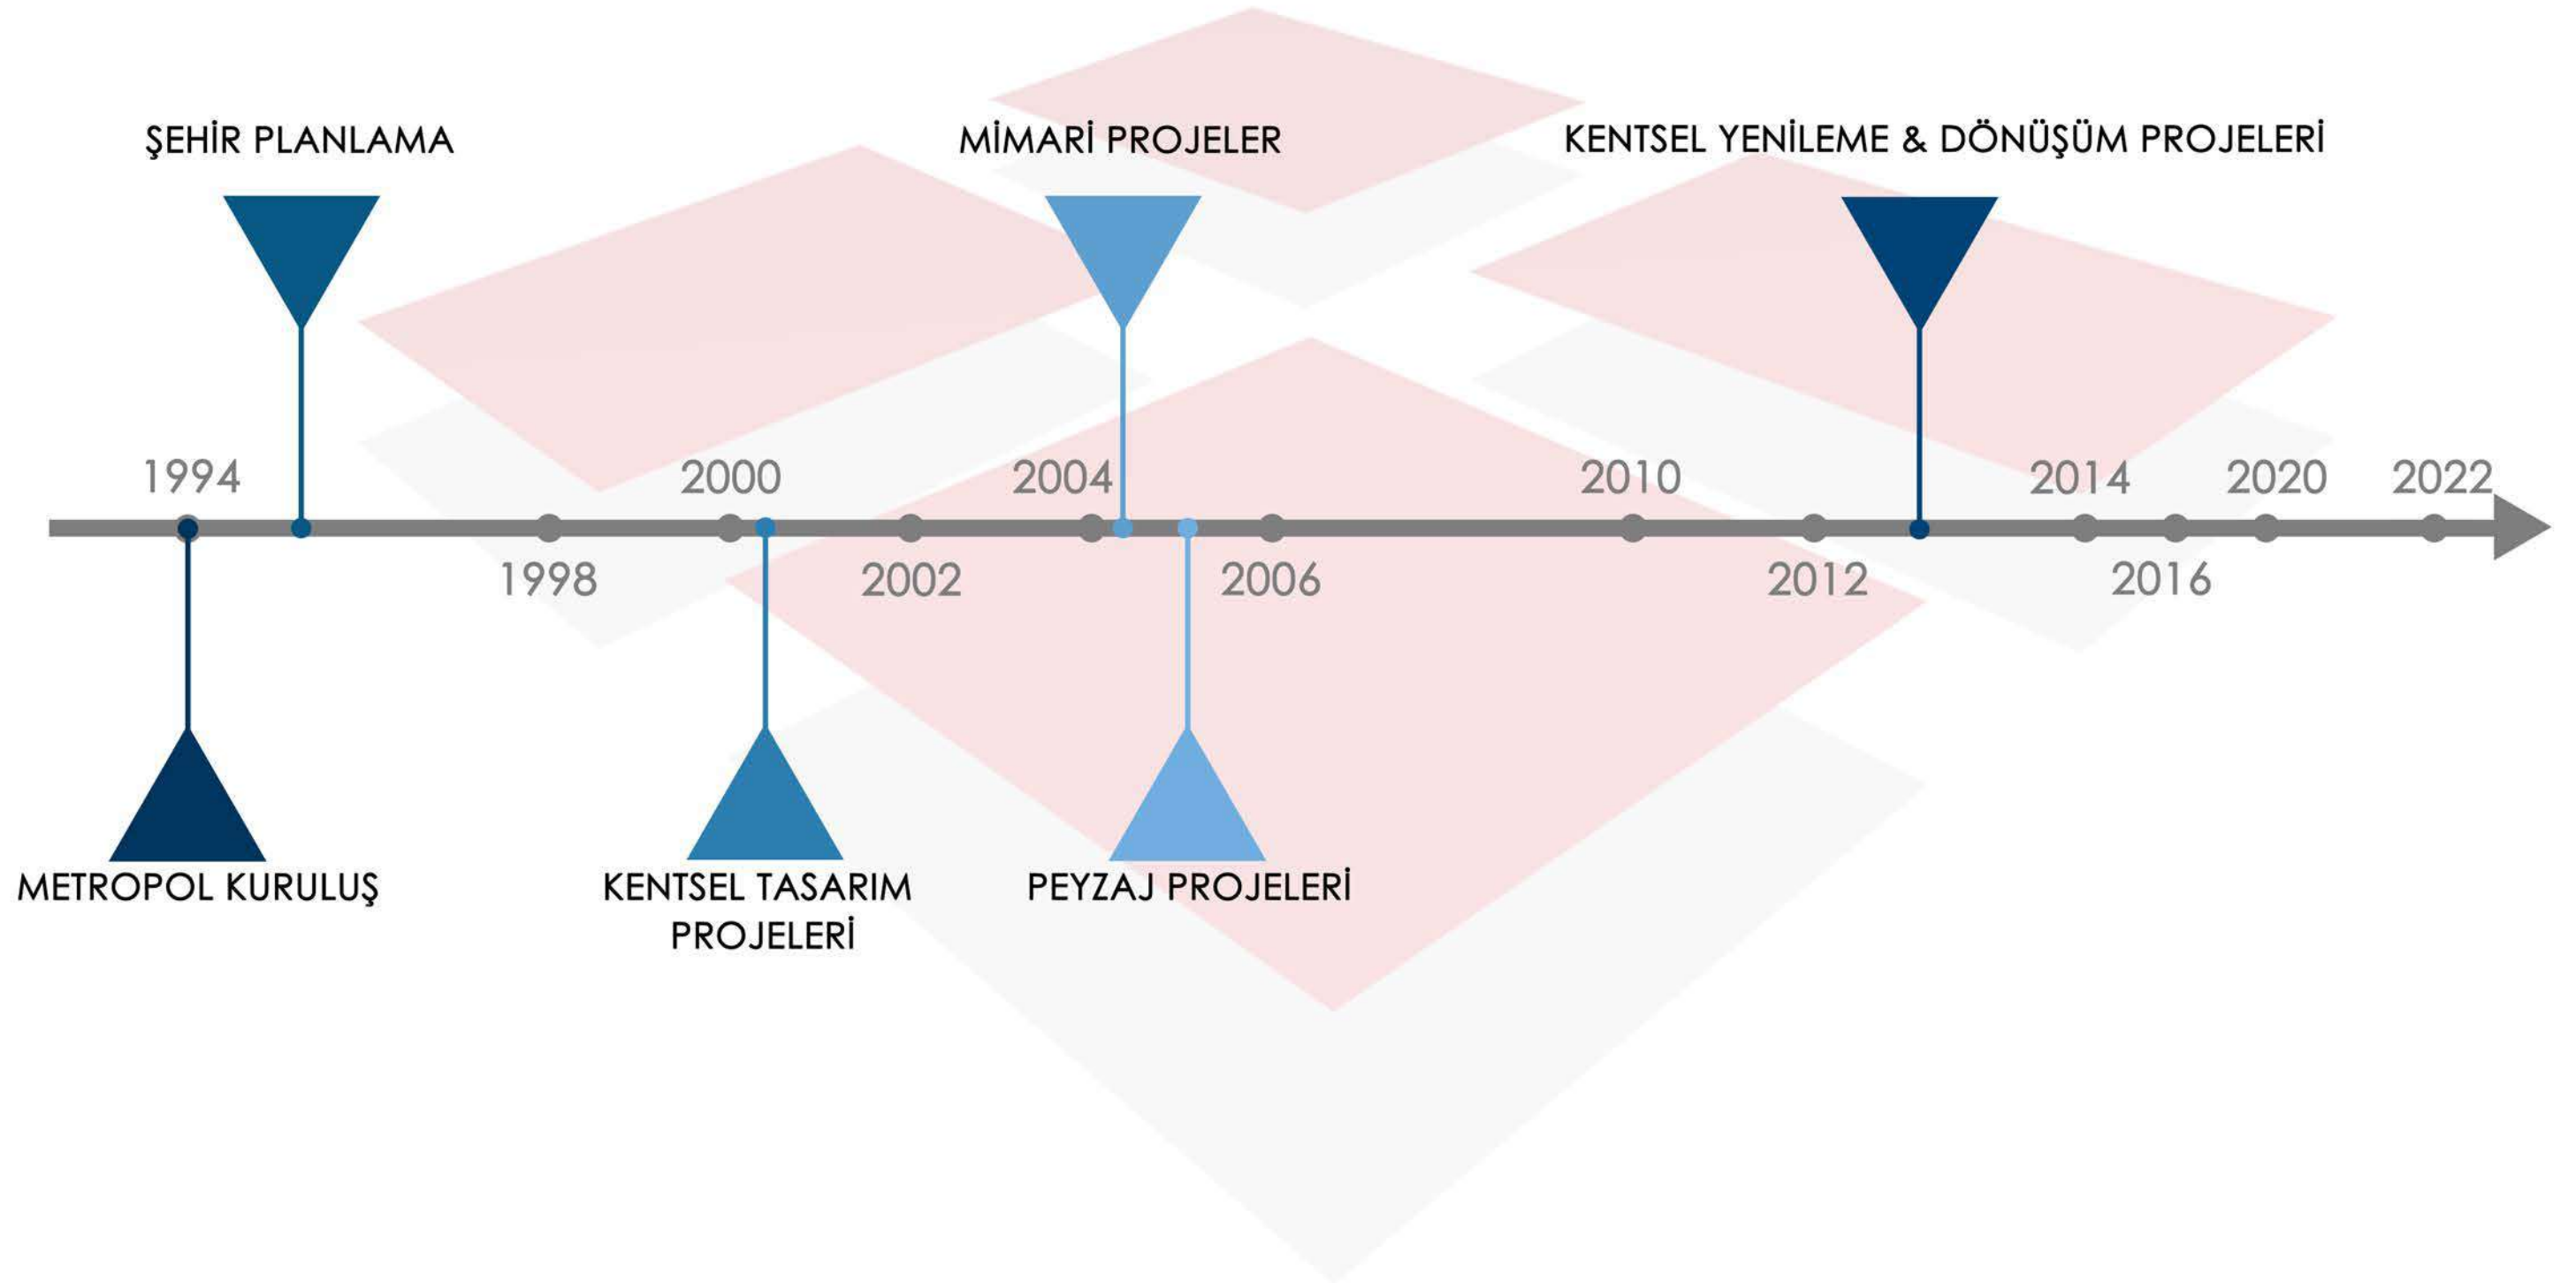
ŞEHİR PLANLAMA

MİMARİ PROJELER

KENTSEL YENİLEME & DÖNÜŞÜM PROJELERİ

1994

2000

2004

2010

2014

2020

2022

1998

2002

2006

2012

2016

METROPOL KURULUŞ

KENTSEL TASARIM PROJELERİ

PEYZAJ PROJELERİ